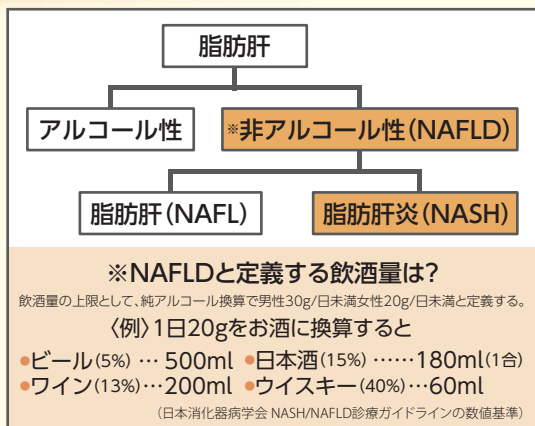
脂肪肝

アルコール性

※非アルコール性(NAFLD)

脂肪肝(NAFL)

脂肪肝炎(NASH)

※NAFLDと定義する飲酒量は?

飲酒量の上限として、純アルコール換算で男性30g/日未満女性20g/日未満と定義する。

〈例〉1日20gをお酒に換算すると

•ビール(5%) … 500ml •日本酒(15%) ……180ml(1合)
•ワイン(13%)…200ml •ウイスキー(40%)…60ml

(日本消化器病学会 NASH/NAFLD診療ガイドラインの数値基準)